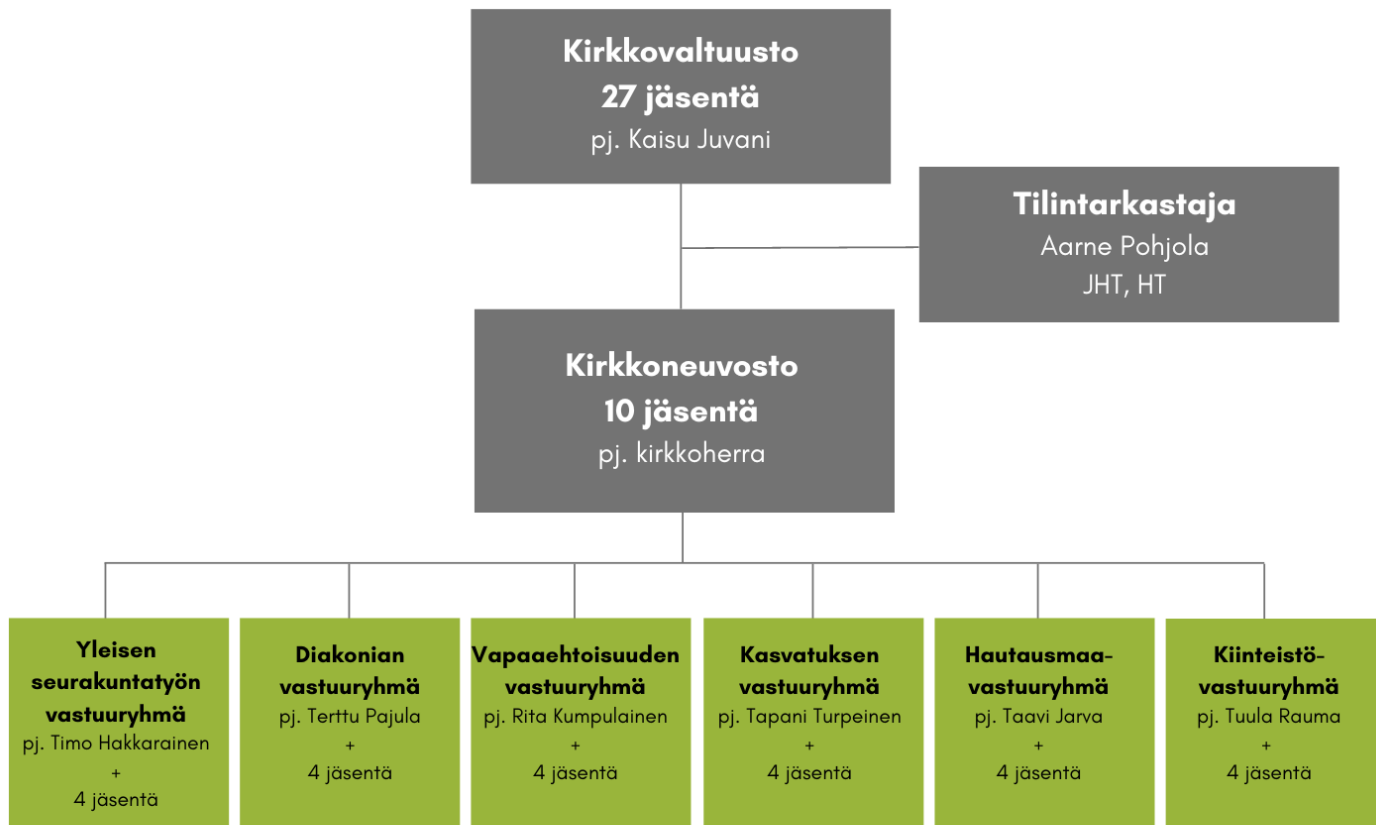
Kirkkovaltuusto
27 jäsentä
pj. Kaisu Juvani

Tilintarkastaja
Aarne Pohjola
JHT, HT

Kirkkoneuvosto
10 jäsentä
pj. kirkkoherra

Yleisen seurakuntatyön vastuuryhmä
pj. Timo Hakkarainen
+
4 jäsentä

Diakonian vastuuryhmä
pj. Terttu Pajula
+
4 jäsentä

Vapaaehtoisuuden vastuuryhmä
pj. Rita Kumpulainen
+
4 jäsentä

Kasvatuksen vastuuryhmä
pj. Tapani Turpeinen
+
4 jäsentä

Hautausmaa-vastuuryhmä
pj. Taavi Jarva
+
4 jäsentä

Kiinteistö-vastuuryhmä
pj. Tuula Rauma
+
4 jäsentä